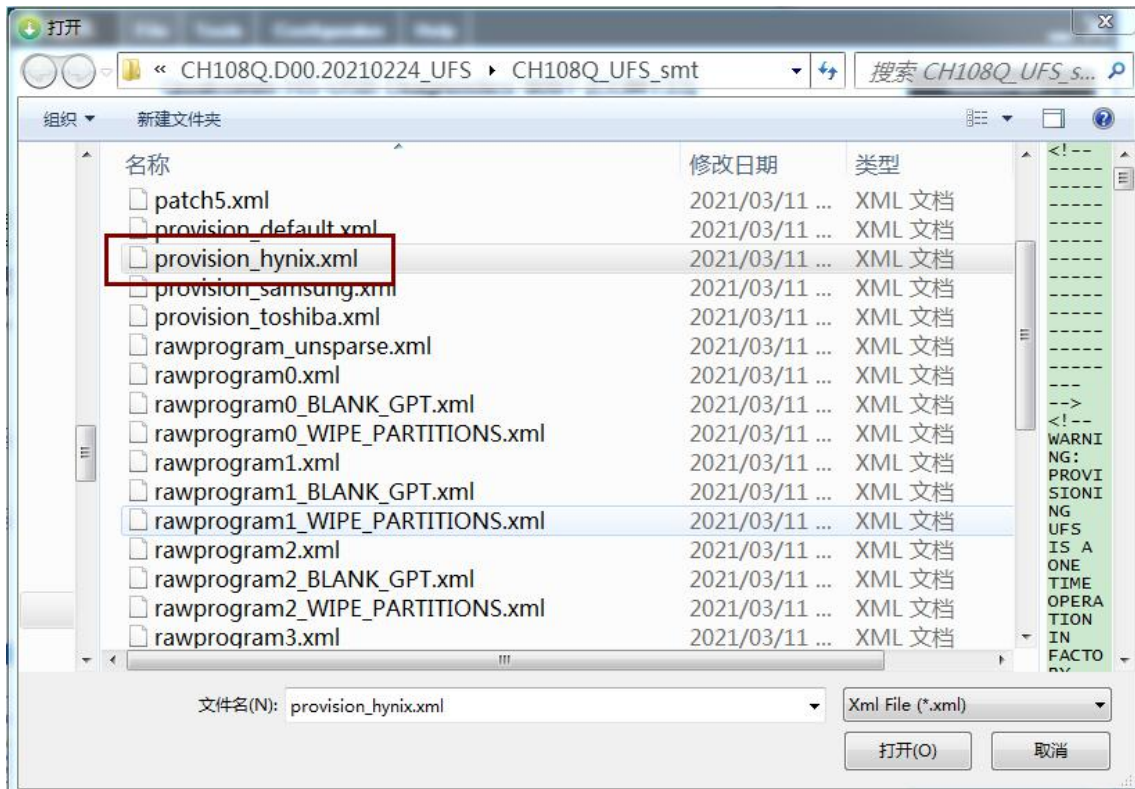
打开

« CH108Q.D00.20210224_UFS ▸ CH108Q_UFS_smt

搜索 CH108Q_UFS_s...

组织 ▾ 新建文件夹

| 名称 | 修改日期 | 类型 |
|---|---|---|
| patch5.xml | 2021/03/11 ... | XML 文档 |
| provision_default.xml | 2021/03/11 ... | XML 文档 |
| provision_hynix.xml | 2021/03/11 ... | XML 文档 |
| provision_samsung.xml | 2021/03/11 ... | XML 文档 |
| provision_toshiba.xml | 2021/03/11 ... | XML 文档 |
| rawprogram_unsparse.xml | 2021/03/11 ... | XML 文档 |
| rawprogram0.xml | 2021/03/11 ... | XML 文档 |
| rawprogram0_BLANK_GPT.xml | 2021/03/11 ... | XML 文档 |
| rawprogram0_WIPE_PARTITIONS.xml | 2021/03/11 ... | XML 文档 |
| rawprogram1.xml | 2021/03/11 ... | XML 文档 |
| rawprogram1_BLANK_GPT.xml | 2021/03/11 ... | XML 文档 |
| rawprogram1_WIPE_PARTITIONS.xml | 2021/03/11 ... | XML 文档 |
| rawprogram2.xml | 2021/03/11 ... | XML 文档 |
| rawprogram2_BLANK_GPT.xml | 2021/03/11 ... | XML 文档 |
| rawprogram2_WIPE_PARTITIONS.xml | 2021/03/11 ... | XML 文档 |
| rawprogram3.xml | 2021/03/11 ... | XML 文档 |

<!-- ------------------------------------------------ --> <!-- WARNING: PROVISIONING UFS IS A ONE TIME OPERATION IN FACTO

文件名(N): provision_hynix.xml

Xml File (*.xml)

打开(O) 取消